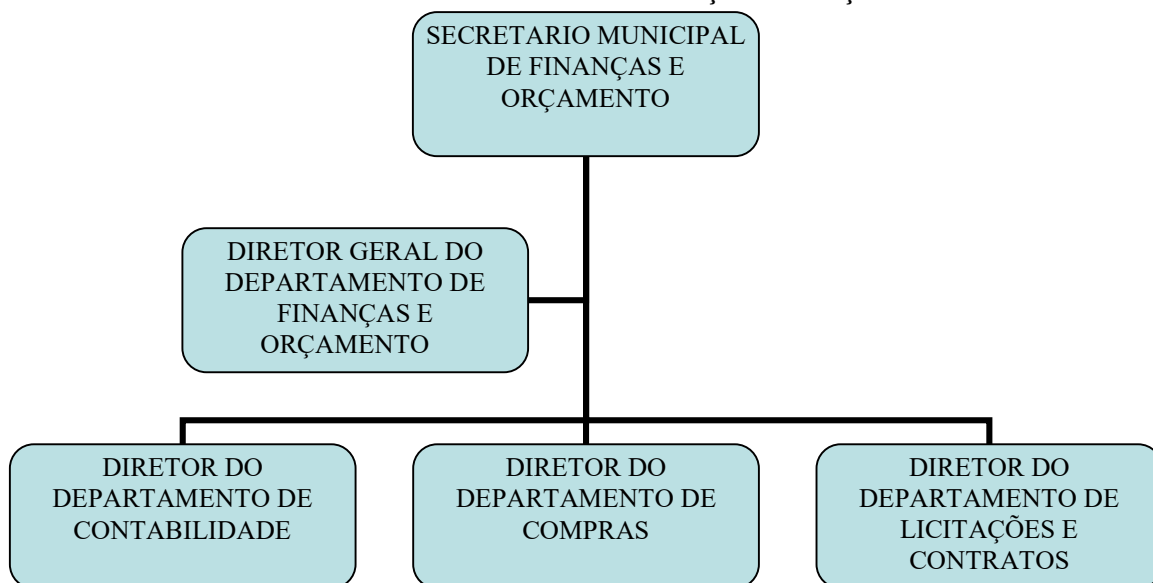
SECRETARIO MUNICIPAL DE FINANÇAS E ORÇAMENTO

DIRETOR GERAL DO DEPARTAMENTO DE FINANÇAS E ORÇAMENTO

DIRETOR DO DEPARTAMENTO DE CONTABILIDADE

DIRETOR DO DEPARTAMENTO DE COMPRAS

DIRETOR DO DEPARTAMENTO DE LICITAÇÕES E CONTRATOS